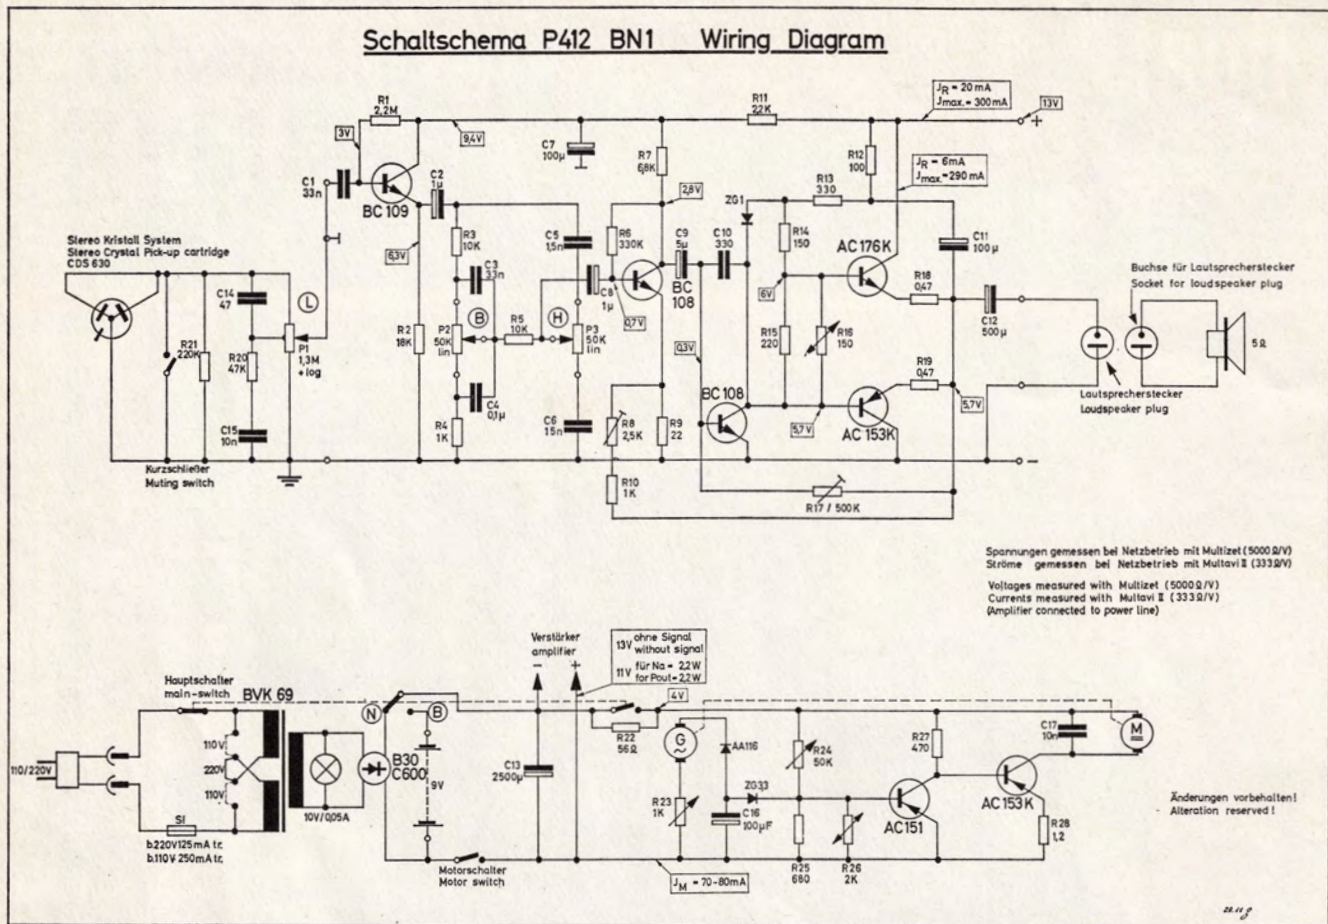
Schaltschema P412 BN1 Wiring Diagram

R1 2,2M
3V
9,4V
C7 100μ
R11 22K
$J_R$ = 20 mA
$J_{max}$ = 300 mA
13V +
R12 100
$J_R$ = 6mA
$J_{max}$ = 290 mA
C1 33n
BC 109
C2 1μ
R7 6,8K
2,8V
R13 330
ZG1
C11 100μ
Stereo Kristall System
Stereo Crystal Pick-up cartridge
CDS 630
6,3V
R3 10K
C5 1,5n
R6 330K
C9 5μ
C10 330
R14 150
AC 176K
C3 33n
C8 1μ
BC 108
6V
R18 0,47
Buchse für Lautsprecherstecker
Socket for loudspeaker plug
C14 47
L
0,7V
C12 500μ
R21 220K
R20 47K
P1 1,3M + log
R2 18K
P2 50K lin
B
R5 10K
H
P3 50K lin
R15 220
R16 150
5Ω
0,3V
R19 0,47
C15 10n
C4 0,1μ
R4 1K
C6 15n
R8 2,5K
R9 22
BC 108
5,7V
AC 153K
5,7V
Lautsprecherstecker
Loudspeaker plug
Kurzschließer
Muting switch
R10 1K
R17 / 500K

Spannungen gemessen bei Netzbetrieb mit Multizet (5000 Ω/V)
Ströme gemessen bei Netzbetrieb mit Multavi II (333 Ω/V)
Voltages measured with Multizet (5000 Ω/V)
Currents measured with Multavi II (333 Ω/V)
(Amplifier connected to power line)

Verstärker amplifier
– +
13V ohne Signal without signal!
11V für Na = 2,2W for Pout = 2,2W
Hauptschalter main-switch
BVK 69
N
B
4V
110/220V
110V
220V
110V
B30 C600
9V
C13 2500μ
R22 56Ω
G
AA116
R24 50K
R27 470
C17 10n
M
Si
b.220V 125mA t.r.
b.110V 250mA t.r.
10V/0,05A
R23 1K
C16 100μF
Z033
R25 680
R26 2K
AC151
AC 153K
R28 1,2
Änderungen vorbehalten!
Alteration reserved!
Motorschalter Motor switch
$J_M$ = 70-80mA